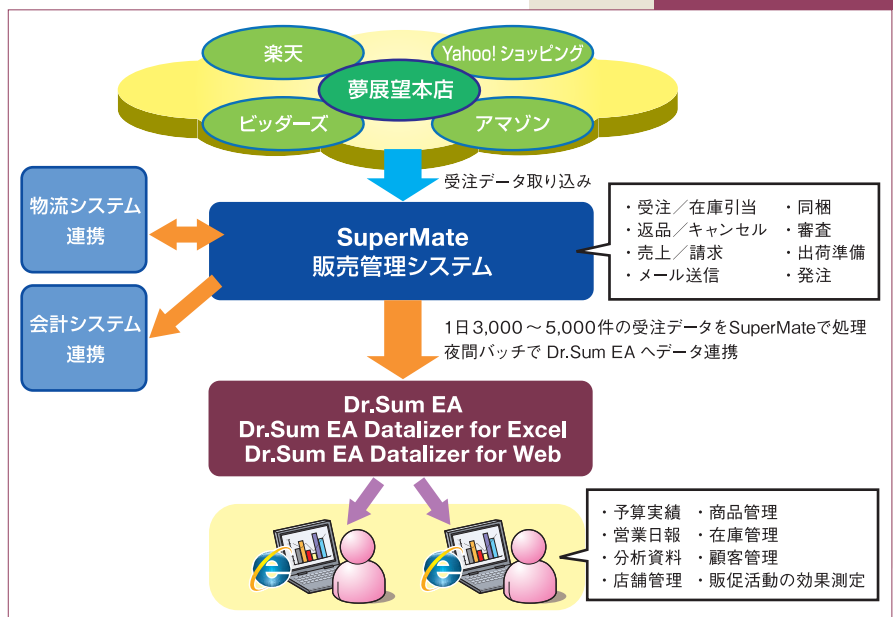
楽天

Yahoo! ショッピング

夢展望本店

ビッダーズ

アマゾン

受注データ取り込み

物流システム連携

SuperMate
販売管理システム

・受注／在庫引当
・返品／キャンセル
・売上／請求
・メール送信

・同梱
・審査
・出荷準備
・発注

会計システム連携

1日3,000～5,000件の受注データをSuperMateで処理
夜間バッチで Dr.Sum EA へデータ連携

Dr.Sum EA
Dr.Sum EA Datalizer for Excel
Dr.Sum EA Datalizer for Web

・予算実績
・営業日報
・分析資料
・店舗管理

・商品管理
・在庫管理
・顧客管理
・販促活動の効果測定